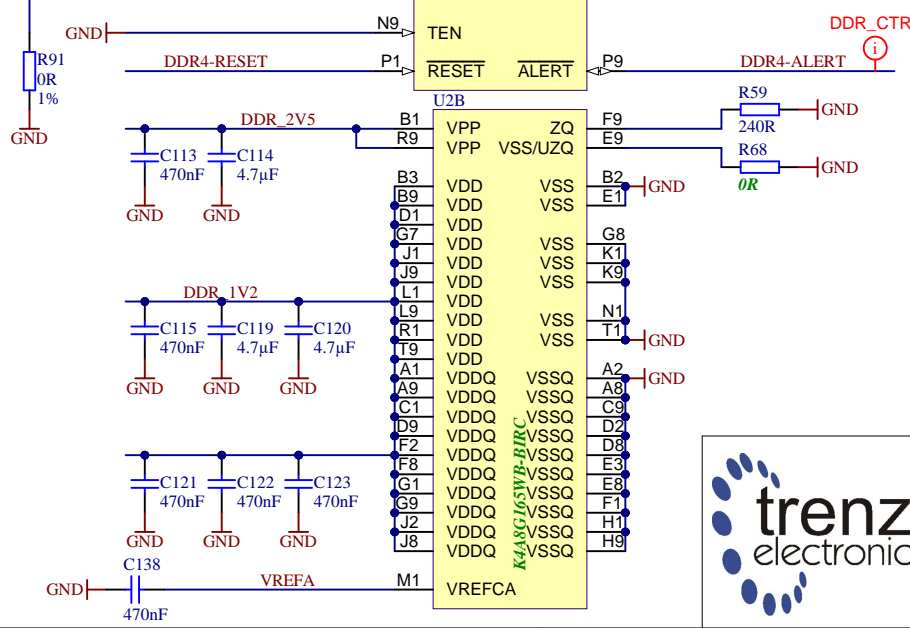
GND
N9
TEN
DDR_CTR
R91
0R
1%
GND
DDR4-RESET
P1
$\overline{RESET}$
$\overline{ALERT}$
P9
DDR4-ALERT
U2B
R59
GND
DDR_2V5
B1
VPP
ZQ
F9
240R
R9
VPP
VSS/UZQ
E9
R68
GND
C113
470nF
C114
4.7µF
0R
B3
VDD
VSS
B2
GND
B9
VDD
VSS
E1
GND
GND
D1
VDD
G7
VDD
VSS
G8
J1
VDD
VSS
K1
J9
VDD
VSS
K9
DDR_1V2
L1
VDD
L9
VDD
VSS
N1
C115
470nF
C119
4.7µF
C120
4.7µF
R1
VDD
VSS
T1
GND
T9
VDD
GND
GND
GND
A1
VDDQ
VSSQ
A2
GND
A9
VDDQ
VSSQ
A8
C1
VDDQ
VSSQ
C9
D9
VDDQ
VSSQ
D2
F2
VDDQ
VSSQ
D8
F8
VDDQ
VSSQ
E3
C121
470nF
C122
470nF
C123
470nF
G1
VDDQ
VSSQ
E8
G9
VDDQ
VSSQ
F1
GND
GND
GND
J2
VDDQ
VSSQ
H1
J8
VDDQ
VSSQ
H9
K4A8G165WB-BIRC
C138
GND
VREFA
M1
VREFCA
470nF
trenz
electronic